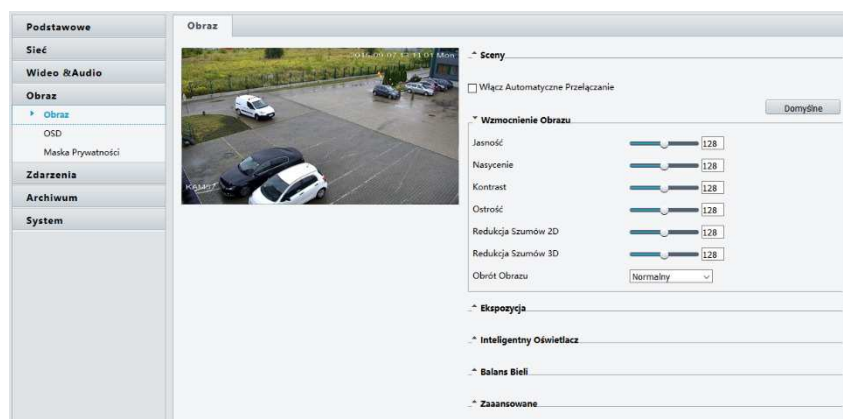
Podstawowe
Sieć
Wideo &Audio
Obraz
Obraz
OSD
Maska Prywatności
Zdarzenia
Archiwum
System

Obraz

2016-09-07 12:11:01 Mon
KAM17

Sceny
Włącz Automatyczne Przełączanie
Domyślne
Wzmocnienie Obrazu
Jasność 128
Nasycenie 128
Kontrast 128
Ostrość 128
Redukcja Szumów 2D 128
Redukcja Szumów 3D 128
Obrót Obrazu Normalny
Ekspozycja
Inteligentny Oświetlacz
Balans Bieli
Zaawansowane